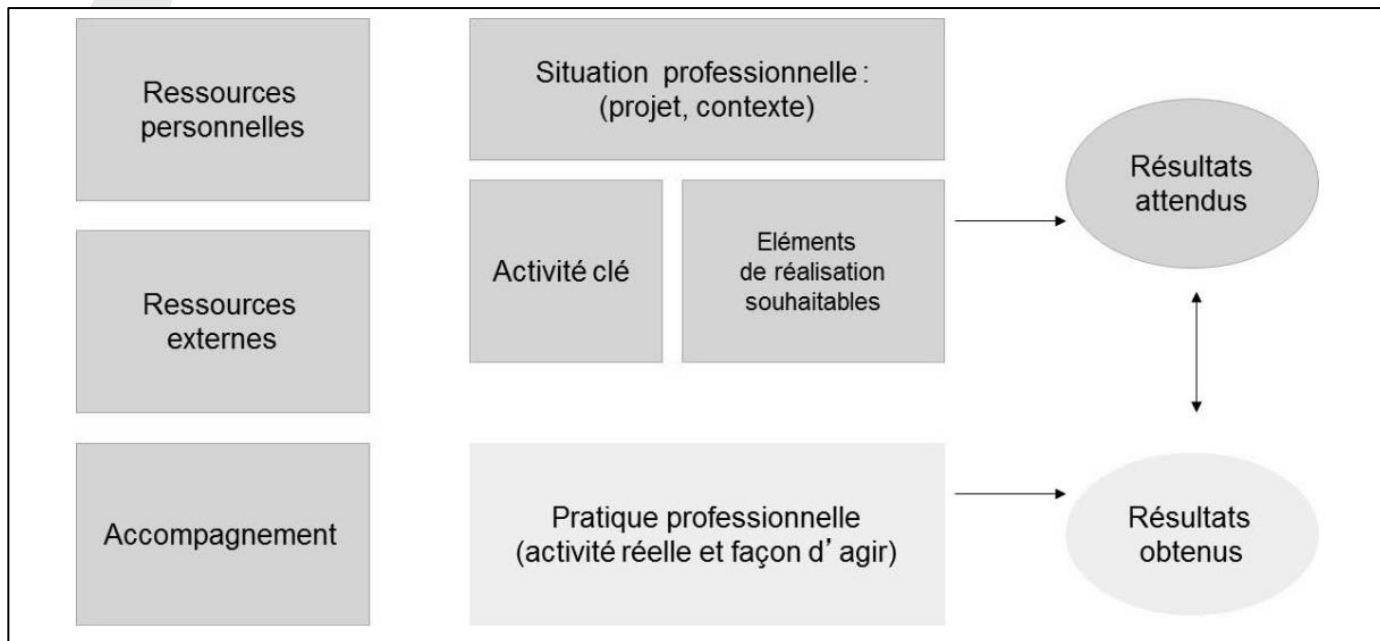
Ressources personnelles

Ressources externes

Accompagnement

Situation professionnelle : (projet, contexte)

Activité clé

Eléments de réalisation souhaitables

Pratique professionnelle (activité réelle et façon d'agir)

Résultats attendus

Résultats obtenus